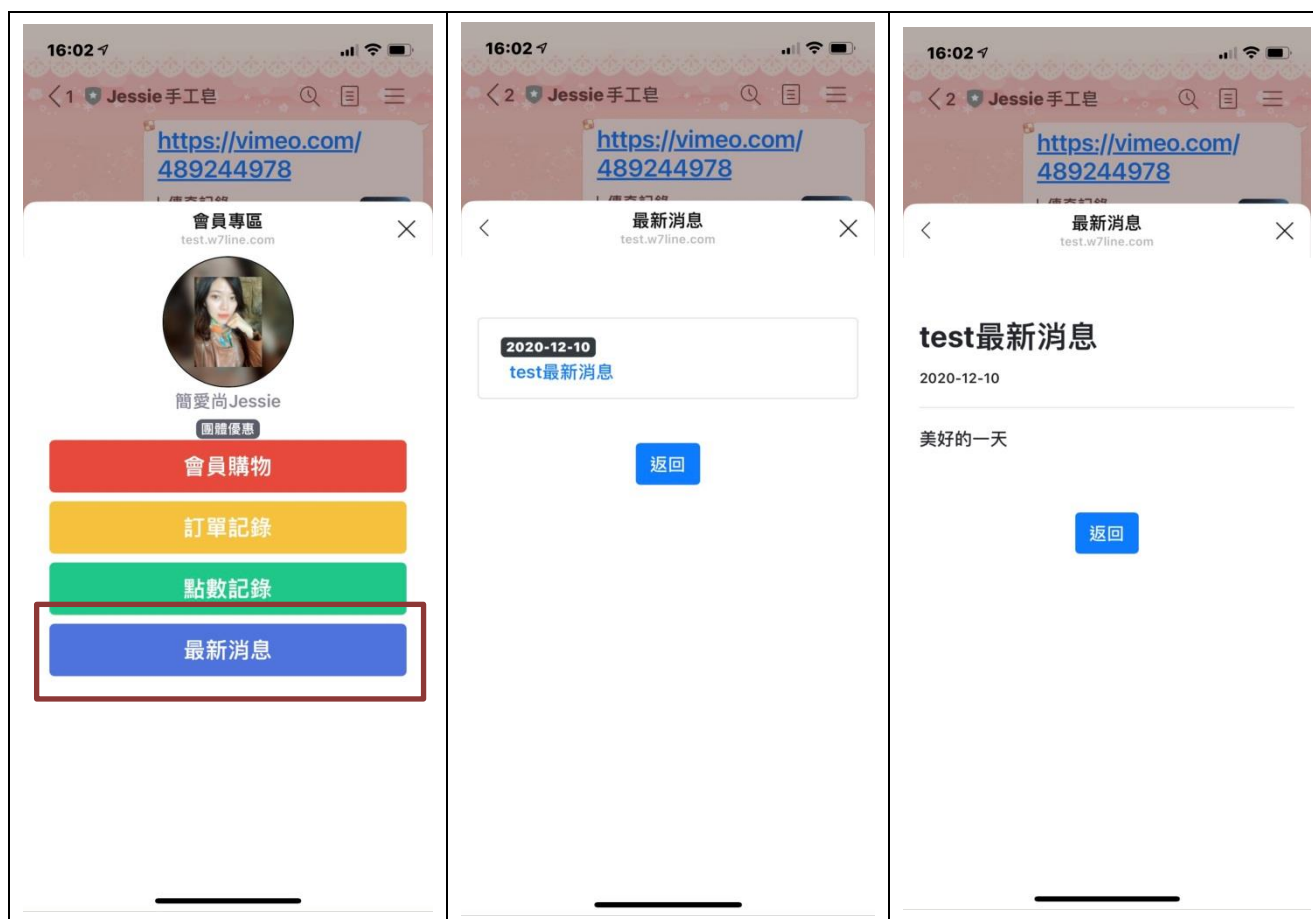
16:02

<1 Jessie手工皂

https://vimeo.com/489244978

會員專區
test.w7line.com

簡愛尚Jessie
團體優惠

會員購物

訂單記錄

點數記錄

最新消息

16:02

<2 Jessie手工皂

https://vimeo.com/489244978

最新消息
test.w7line.com

2020-12-10
test最新消息

返回

16:02

<2 Jessie手工皂

https://vimeo.com/489244978

最新消息
test.w7line.com

test最新消息

2020-12-10

美好的一天

返回